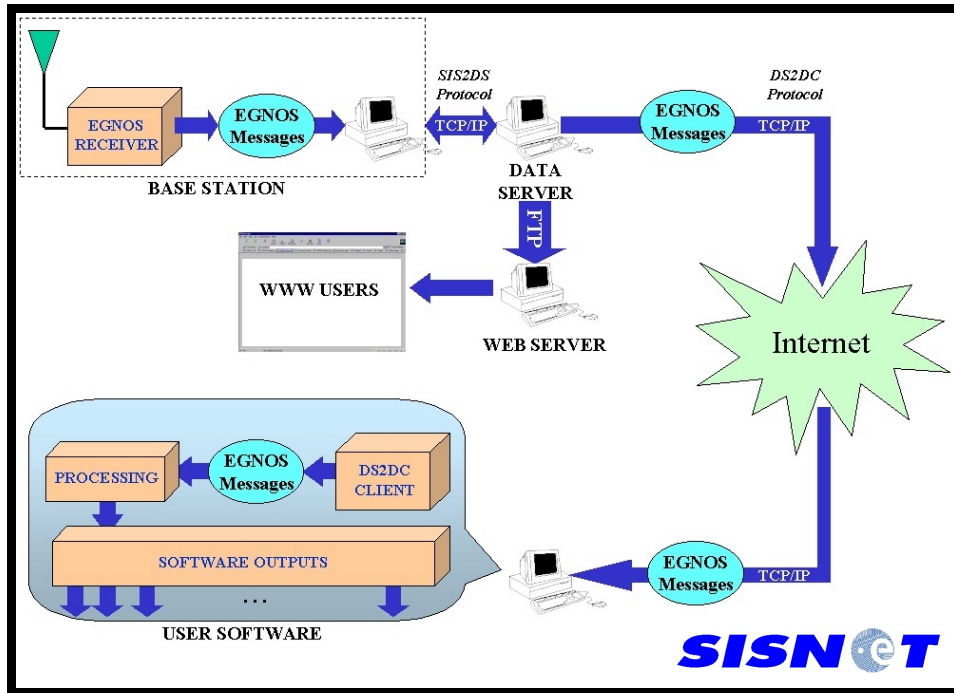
EGNOS RECEIVER

EGNOS Messages

BASE STATION

SIS2DS Protocol

TCP/IP

DATA SERVER

DS2DC Protocol

EGNOS Messages

TCP/IP

FTP

WWW USERS

WEB SERVER

Internet

PROCESSING

EGNOS Messages

DS2DC CLIENT

SOFTWARE OUTPUTS

...

USER SOFTWARE

EGNOS Messages

TCP/IP

SISNeT